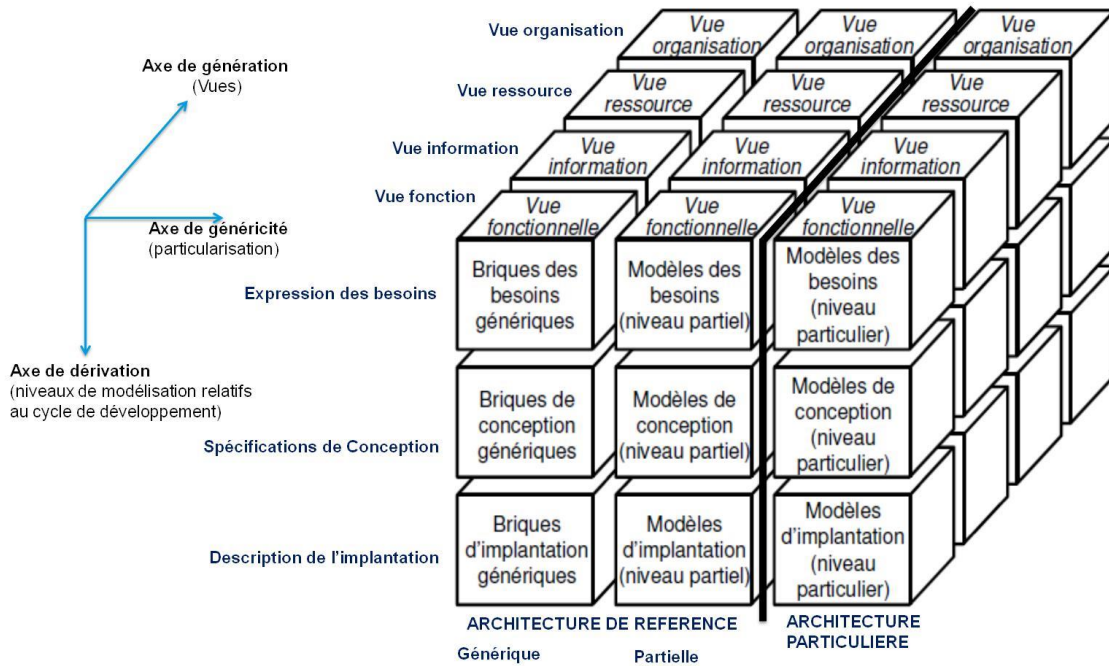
Axe de génération
(Vues)

Axe de généricité
(particularisation)

Axe de dérivation
(niveaux de modélisation relatifs au cycle de développement)

Vue organisation

Vue ressource

Vue information

Vue fonction

Vue organisation

Vue organisation

Vue organisation

Vue ressource

Vue ressource

Vue ressource

Vue information

Vue information

Vue information

Vue fonctionnelle

Vue fonctionnelle

Vue fonctionnelle

Expression des besoins

Briques des besoins génériques

Modèles des besoins (niveau partiel)

Modèles des besoins (niveau particulier)

Spécifications de Conception

Briques de conception génériques

Modèles de conception (niveau partiel)

Modèles de conception (niveau particulier)

Description de l'implantation

Briques d'implantation génériques

Modèles d'implantation (niveau partiel)

Modèles d'implantation (niveau particulier)

ARCHITECTURE DE REFERENCE

ARCHITECTURE PARTICULIERE

Générique

Partielle